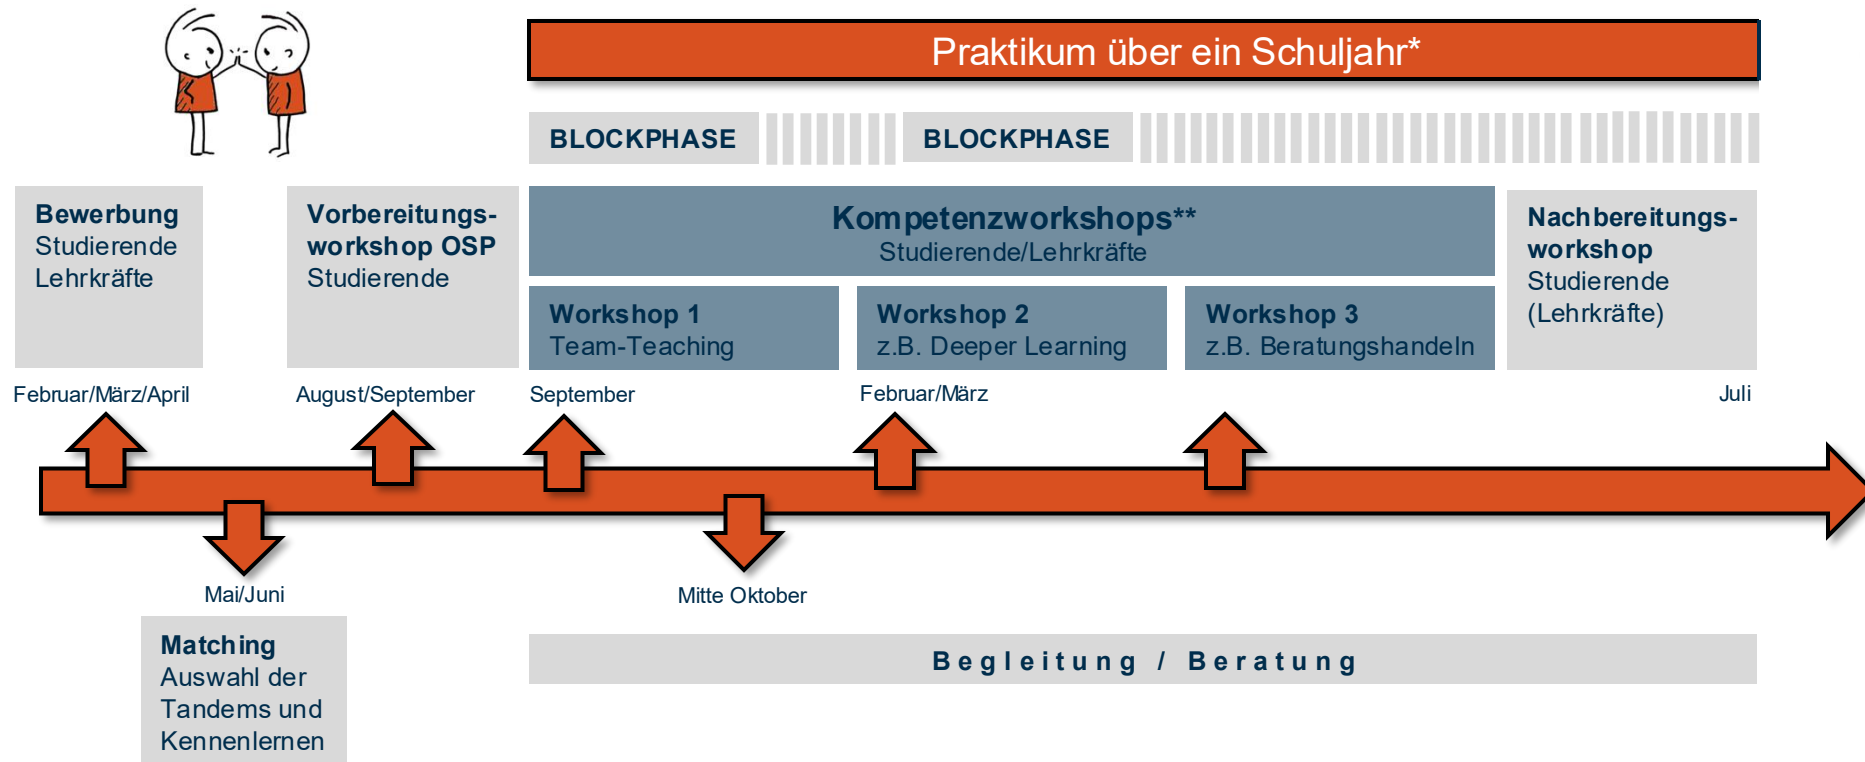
Praktikum über ein Schuljahr*

BLOCKPHASE

BLOCKPHASE

Bewerbung
Studierende
Lehrkräfte

Vorbereitungsworkshop OSP
Studierende

Kompetenzworkshops**
Studierende/Lehrkräfte

Workshop 1
Team-Teaching

Workshop 2
z.B. Deeper Learning

Workshop 3
z.B. Beratungshandeln

Nachbereitungsworkshop
Studierende
(Lehrkräfte)

Februar/März/April

August/September

September

Februar/März

Juli

Mai/Juni

Mitte Oktober

Matching
Auswahl der Tandems und Kennenlernen

Begleitung / Beratung